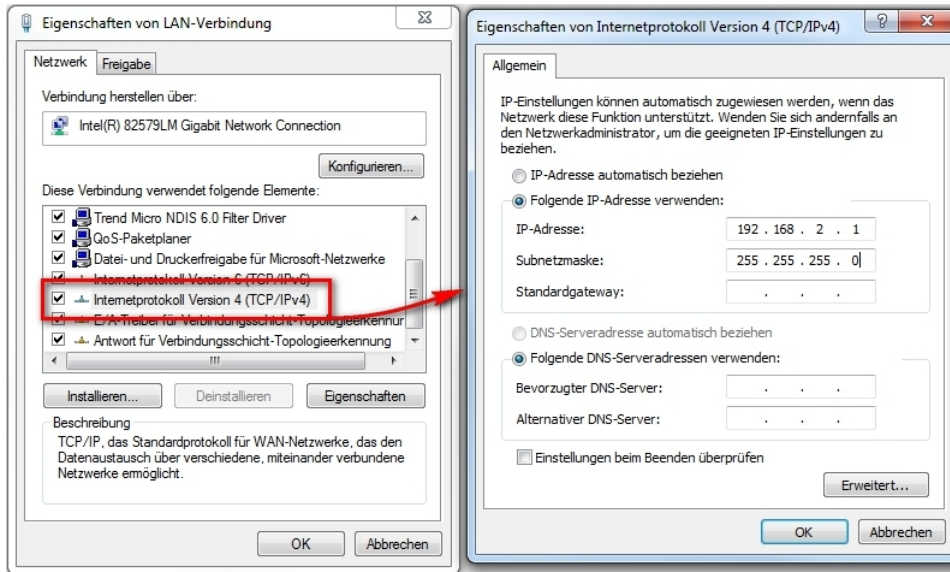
Eigenschaften von LAN-Verbindung

Netzwerk | Freigabe

Verbindung herstellen über:

Intel(R) 82579LM Gigabit Network Connection

Konfigurieren...

Diese Verbindung verwendet folgende Elemente:

Trend Micro NDIS 6.0 Filter Driver
QoS-Paketplaner
Datei- und Druckerfreigabe für Microsoft-Netzwerke
Internetprotokoll Version 6 (TCP/IPv6)
Internetprotokoll Version 4 (TCP/IPv4)
E/A-Treiber für Verbindungsschicht-Topologieerkennun
Antwort für Verbindungsschicht-Topologieerkennung

Installieren... | Deinstallieren | Eigenschaften

Beschreibung
TCP/IP, das Standardprotokoll für WAN-Netzwerke, das den Datenaustausch über verschiedene, miteinander verbundene Netzwerke ermöglicht.

OK | Abbrechen

Eigenschaften von Internetprotokoll Version 4 (TCP/IPv4)

Allgemein

IP-Einstellungen können automatisch zugewiesen werden, wenn das Netzwerk diese Funktion unterstützt. Wenden Sie sich andernfalls an den Netzwerkadministrator, um die geeigneten IP-Einstellungen zu beziehen.

IP-Adresse automatisch beziehen
Folgende IP-Adresse verwenden:
IP-Adresse: 192 . 168 . 2 . 1
Subnetzmaske: 255 . 255 . 255 . 0
Standardgateway: . . .

DNS-Serveradresse automatisch beziehen
Folgende DNS-Serveradressen verwenden:
Bevorzugter DNS-Server: . . .
Alternativer DNS-Server: . . .

Einstellungen beim Beenden überprüfen

Erweitert...

OK | Abbrechen